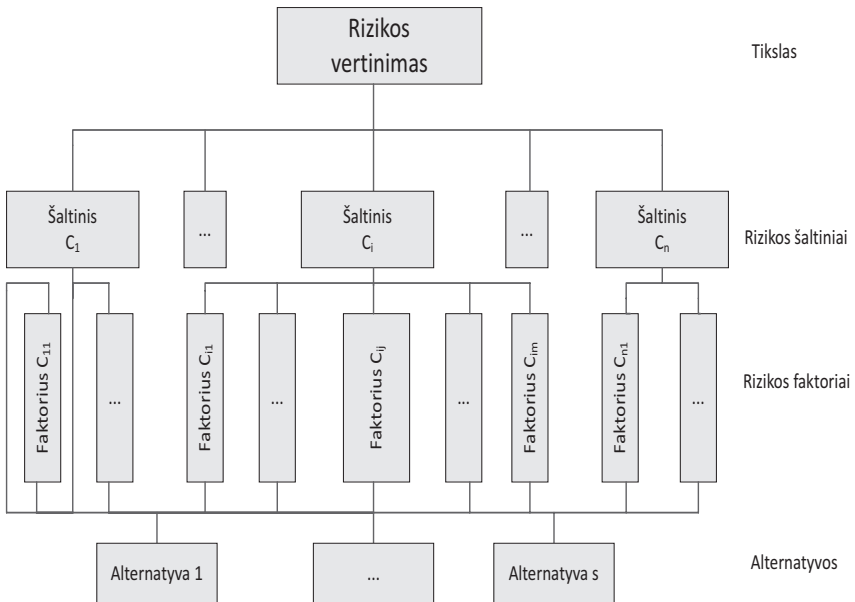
Rizikos vertinimas

Tikslas

Šaltinis $C_1$

...

Šaltinis $C_i$

...

Šaltinis $C_n$

Rizikos šaltiniai

Faktorius $C_{11}$

...

Faktorius $C_{i1}$

...

Faktorius $C_{ij}$

...

Faktorius $C_{im}$

Faktorius $C_{n1}$

...

Rizikos faktoriai

Alternatyva 1

...

Alternatyva s

Alternatyvos